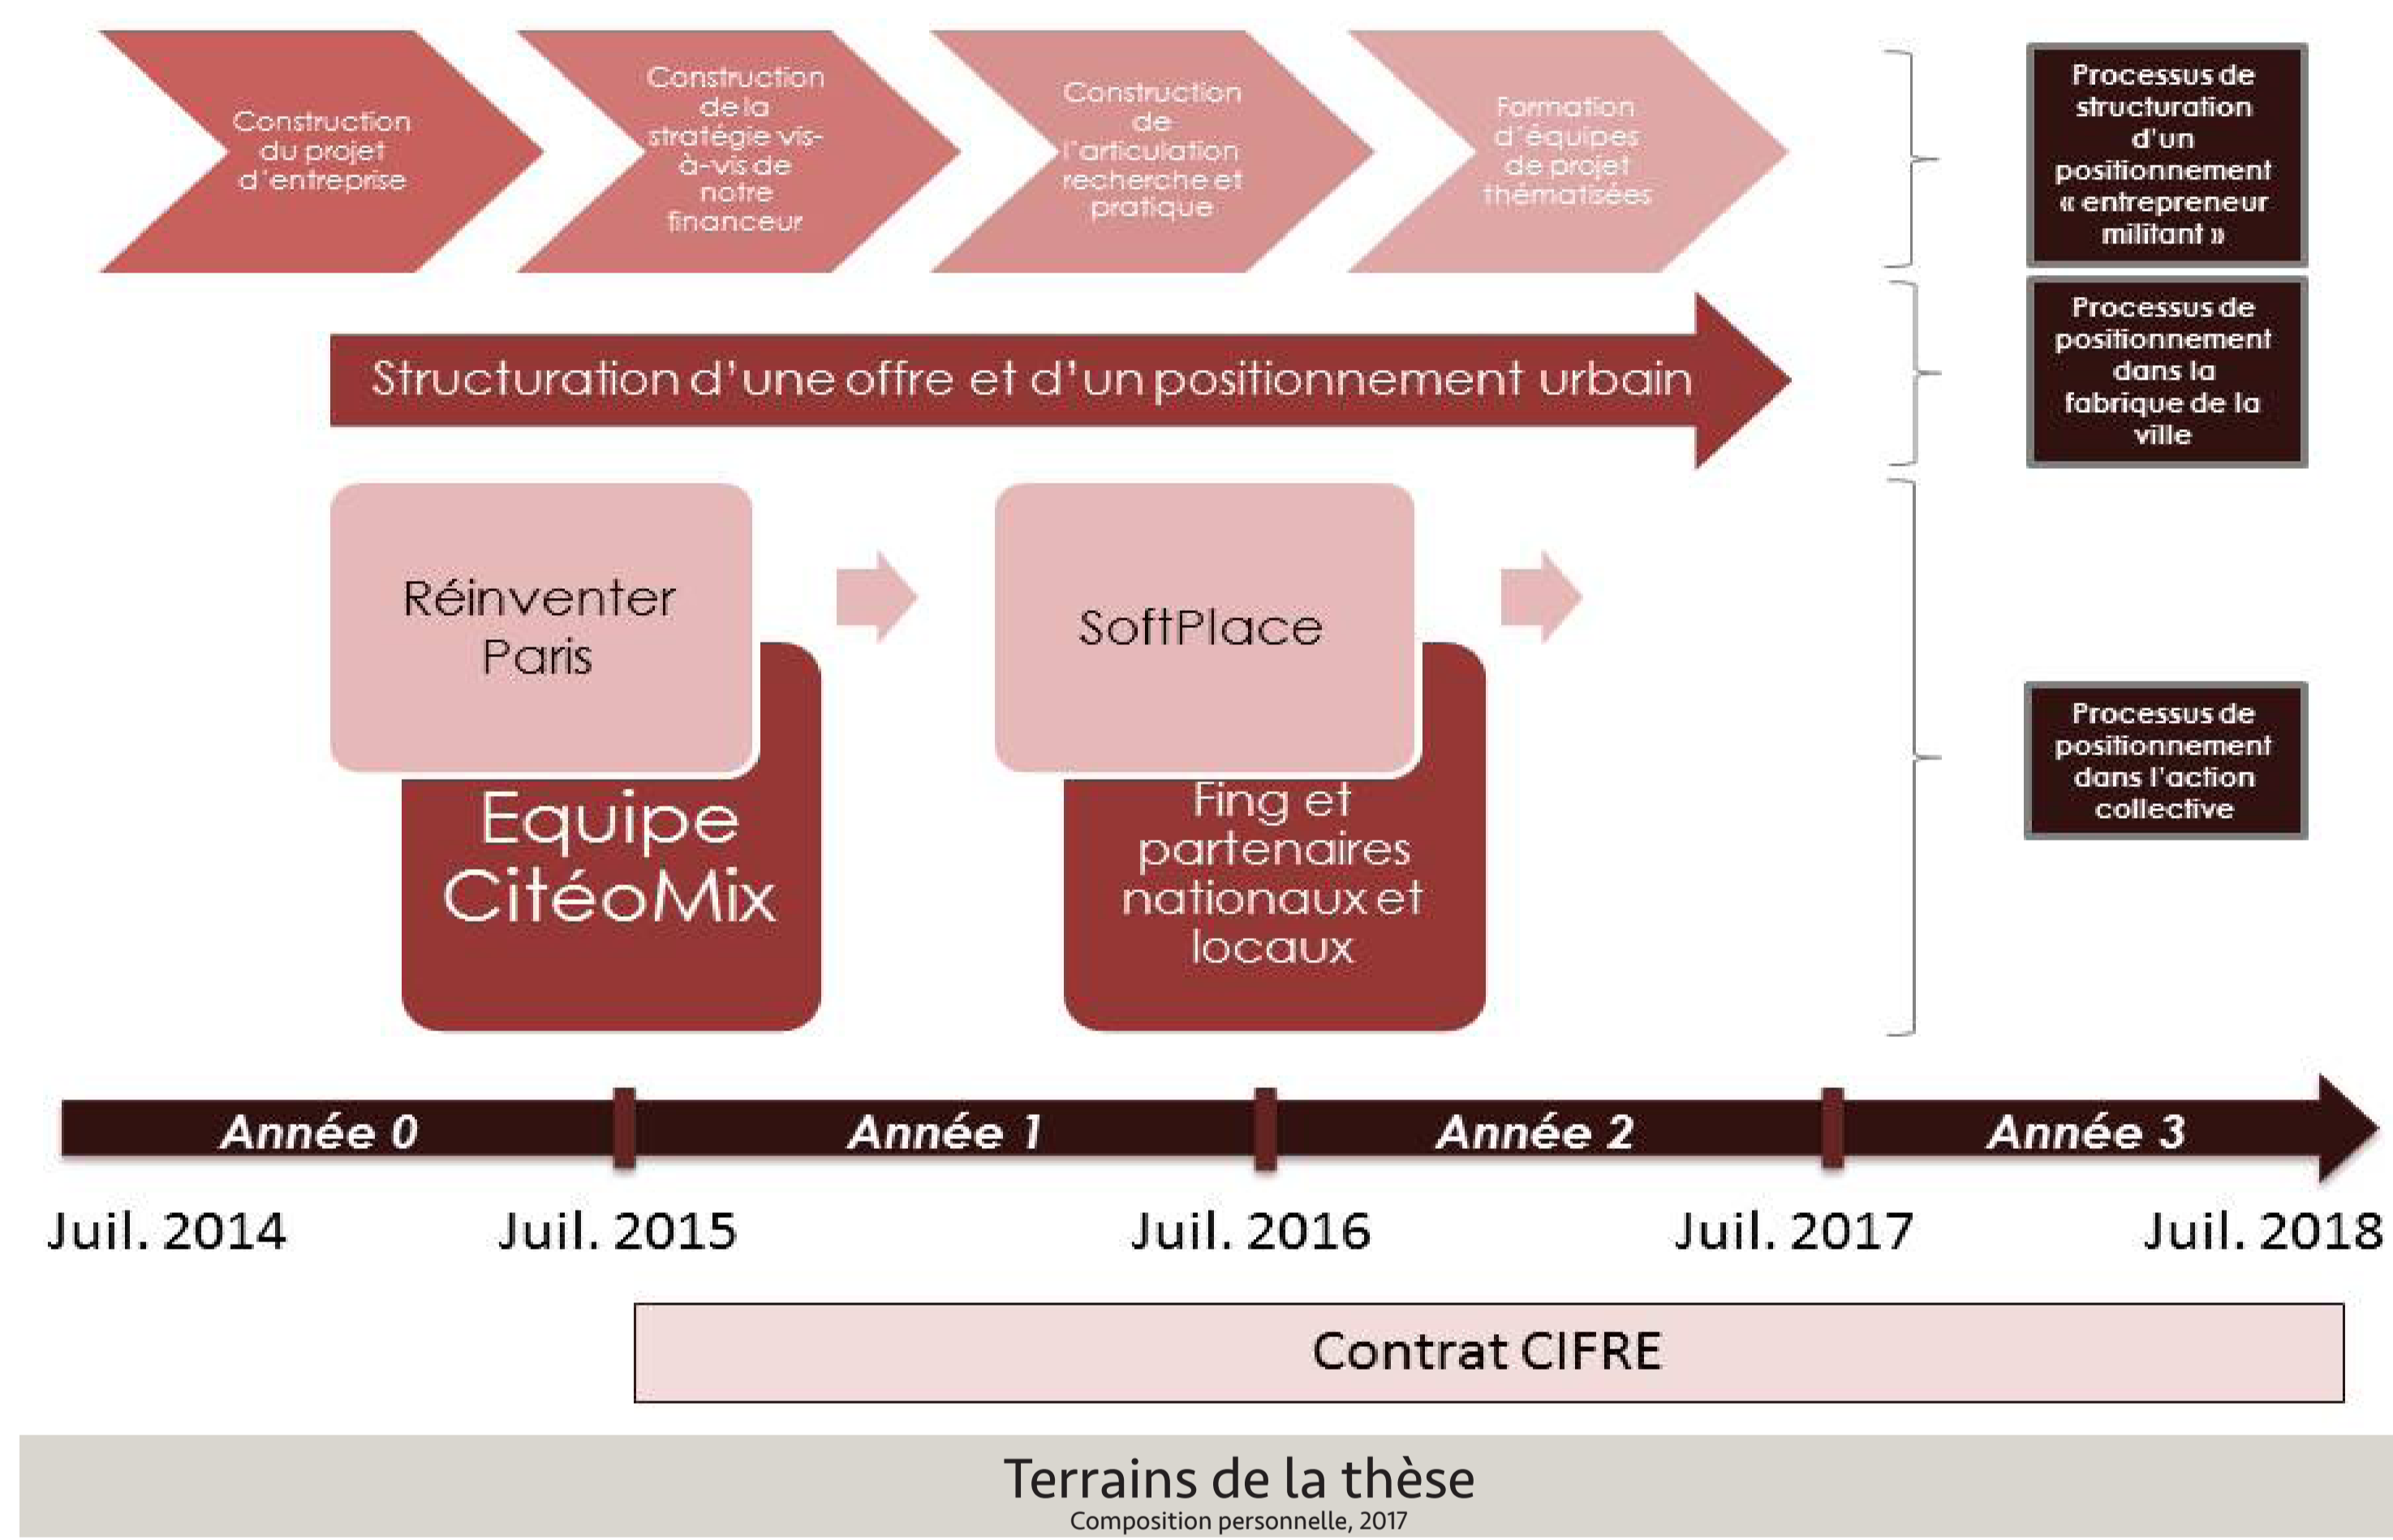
Construction du projet d'entreprise

Construction de la stratégie vis-à-vis de notre financeur

Construction de l'articulation recherche et pratique

Formation d'équipes de projet thématisées

Processus de structuration d'un positionnement « entrepreneur militant »

Structuration d'une offre et d'un positionnement urbain

Processus de positionnement dans la fabrique de la ville

Réinventer Paris

Equipe CitéoMix

SoftPlace

Fing et partenaires nationaux et locaux

Processus de positionnement dans l'action collective

Année 0

Année 1

Année 2

Année 3

Juil. 2014

Juil. 2015

Juil. 2016

Juil. 2017

Juil. 2018

Contrat CIFRE

Terrains de la thèse
Composition personnelle, 2017